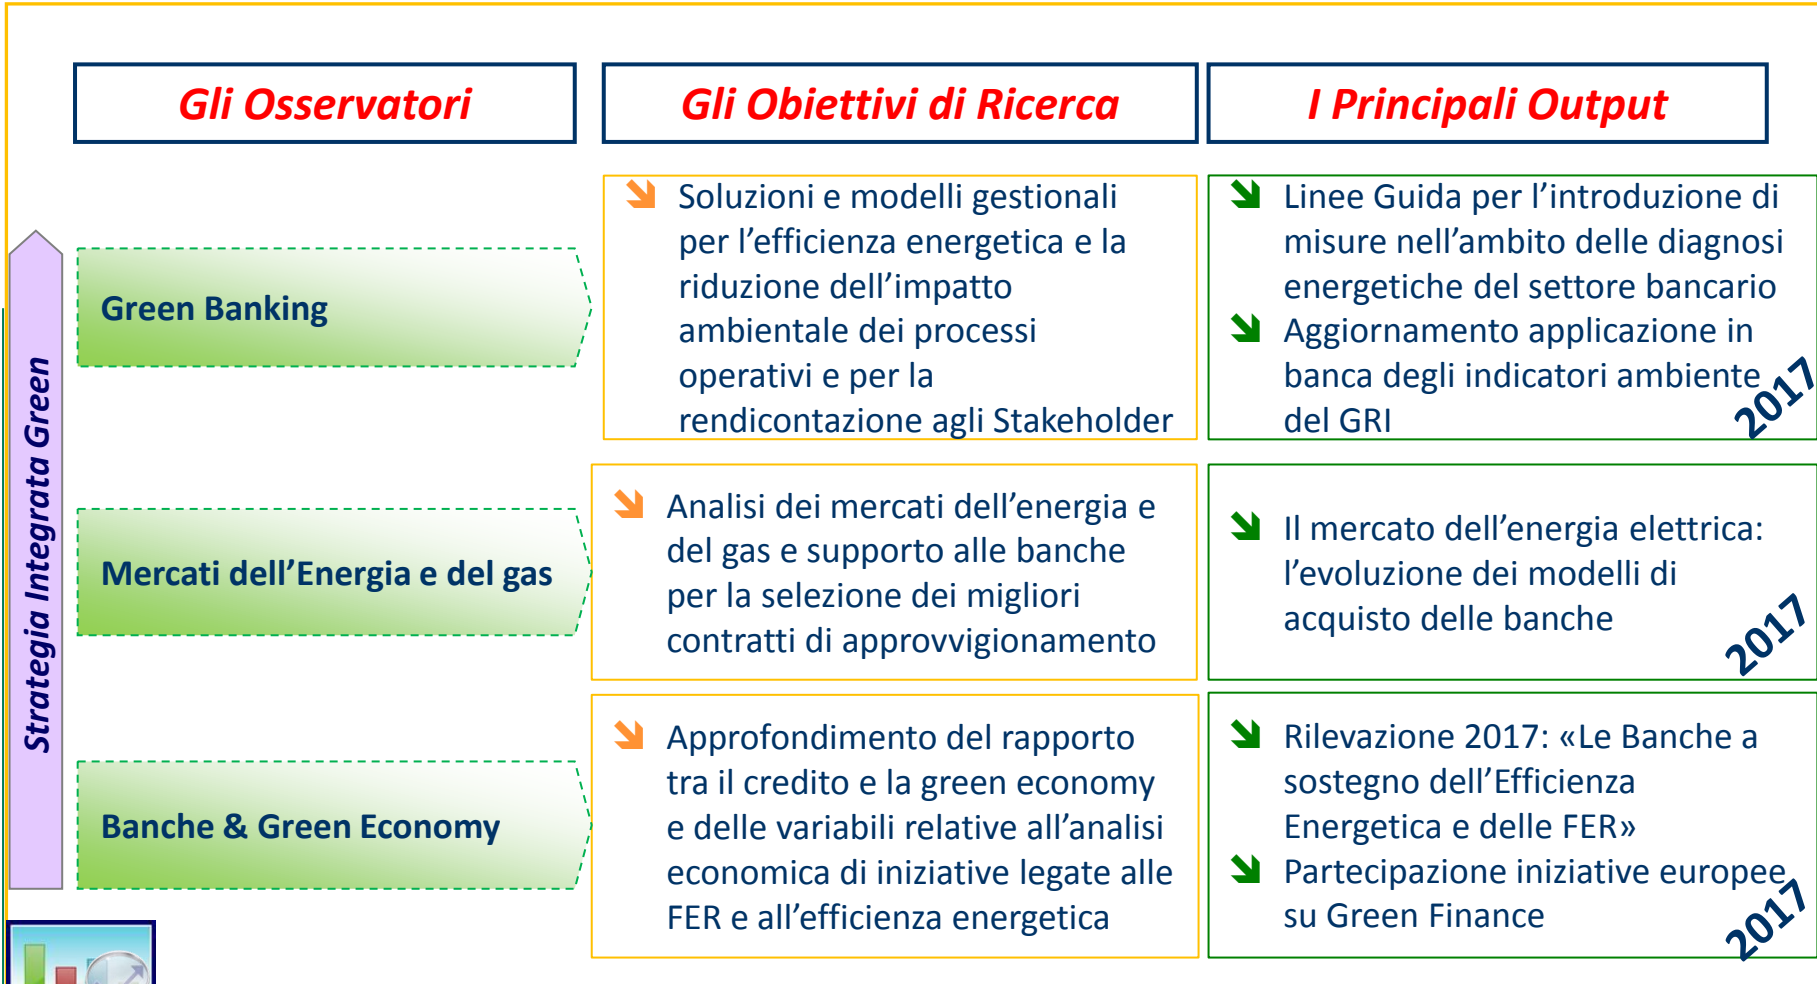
Gli Osservatori

Gli Obiettivi di Ricerca

I Principali Output

Strategia Integrata Green

Green Banking

Soluzioni e modelli gestionali per l'efficienza energetica e la riduzione dell'impatto ambientale dei processi operativi e per la rendicontazione agli Stakeholder

Linee Guida per l'introduzione di misure nell'ambito delle diagnosi energetiche del settore bancario

Aggiornamento applicazione in banca degli indicatori ambiente del GRI

2017

Mercati dell'Energia e del gas

Analisi dei mercati dell'energia e del gas e supporto alle banche per la selezione dei migliori contratti di approvvigionamento

Il mercato dell'energia elettrica: l'evoluzione dei modelli di acquisto delle banche

2017

Banche & Green Economy

Approfondimento del rapporto tra il credito e la green economy e delle variabili relative all'analisi economica di iniziative legate alle FER e all'efficienza energetica

Rilevazione 2017: «Le Banche a sostegno dell'Efficienza Energetica e delle FER»

Partecipazione iniziative europee su Green Finance

2017